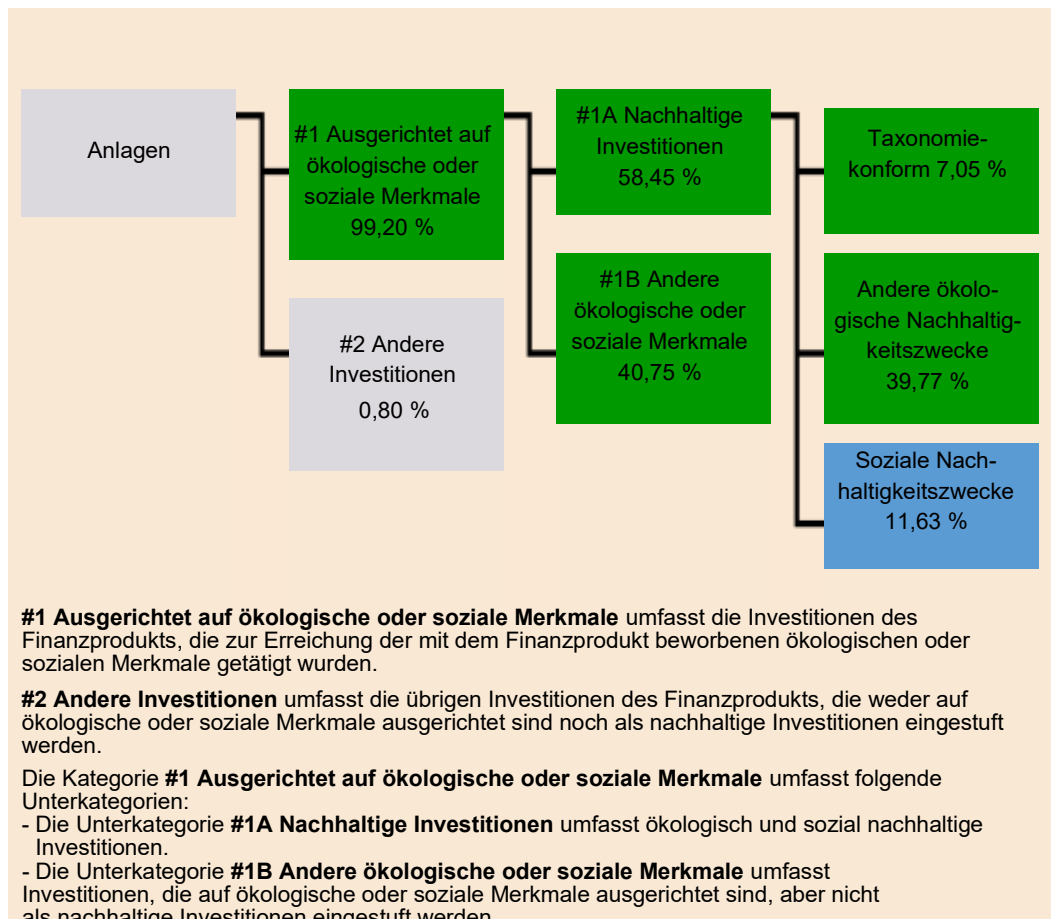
Anlagen

#1 Ausgerichtet auf ökologische oder soziale Merkmale 99,20 %

#2 Andere Investitionen 0,80 %

#1A Nachhaltige Investitionen 58,45 %

#1B Andere ökologische oder soziale Merkmale 40,75 %

Taxonomiekonform 7,05 %

Andere ökologische Nachhaltigkeitszwecke 39,77 %

Soziale Nachhaltigkeitszwecke 11,63 %

**#1 Ausgerichtet auf ökologische oder soziale Merkmale** umfasst die Investitionen des Finanzprodukts, die zur Erreichung der mit dem Finanzprodukt beworbenen ökologischen oder sozialen Merkmale getätigt wurden.

**#2 Andere Investitionen** umfasst die übrigen Investitionen des Finanzprodukts, die weder auf ökologische oder soziale Merkmale ausgerichtet sind noch als nachhaltige Investitionen eingestuft werden.

Die Kategorie **#1 Ausgerichtet auf ökologische oder soziale Merkmale** umfasst folgende Unterkategorien:
- Die Unterkategorie **#1A Nachhaltige Investitionen** umfasst ökologisch und sozial nachhaltige Investitionen.
- Die Unterkategorie **#1B Andere ökologische oder soziale Merkmale** umfasst Investitionen, die auf ökologische oder soziale Merkmale ausgerichtet sind, aber nicht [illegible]